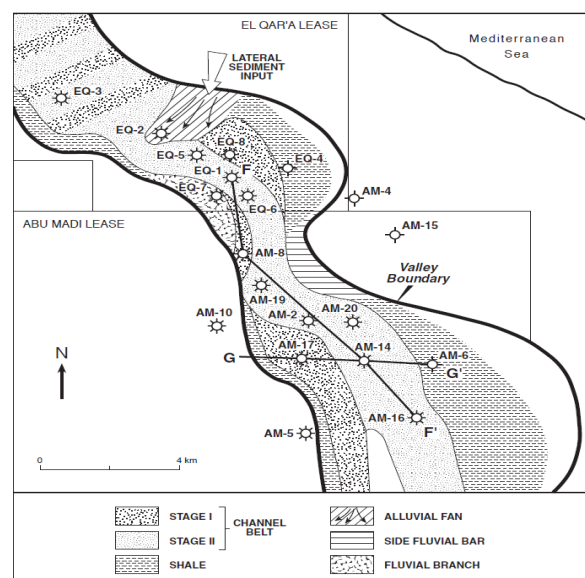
EL QAR'A LEASE

Mediterranean Sea

LATERAL SEDIMENT INPUT

EQ-3

EQ-2

EQ-8

EQ-5

EQ-4

EQ-1

F

EQ-7

EQ-6

AM-4

ABU MADI LEASE

AM-15

AM-8

Valley Boundary

AM-19

AM-10

AM-2

AM-20

N

G

AM-17

AM-14

AM-6

G'

AM-16

AM-5

F'

0

4 km

STAGE I

STAGE II

CHANNEL BELT

SHALE

ALLUVIAL FAN

SIDE FLUVIAL BAR

FLUVIAL BRANCH